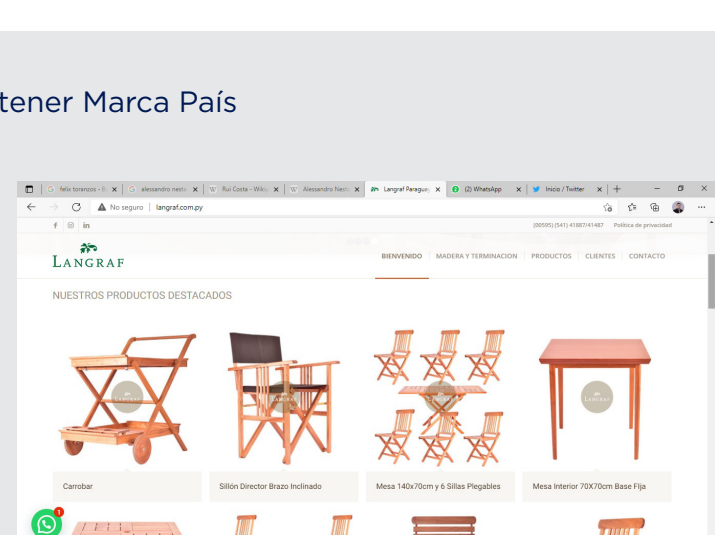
tener Marca País

felix toranzos - B | alessandro nest | Rui Costa - Wiki | Alessandro Nest | Langraf Paragua | (2) WhatsApp | Inicio / Twitter

No seguro | langraf.com.py

(00595) (541) 41887/41487 Política de privacidad

LANGRAF

BIENVENIDO | MADERA Y TERMINACION | PRODUCTOS | CLIENTES | CONTACTO

NUESTROS PRODUCTOS DESTACADOS

LANGRAF

Carrobar

Sillón Director Brazo Inclinado

Mesa 140x70cm y 6 Sillas Plegables

Mesa Interior 70X70cm Base FIja

1